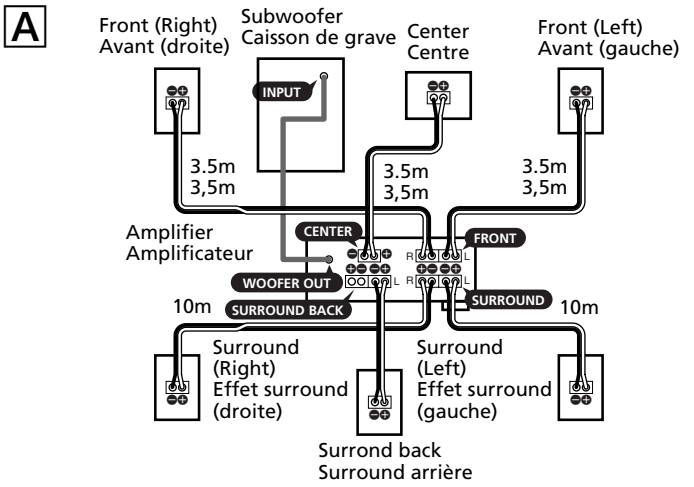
A

Front (Right)
Avant (droite)

Subwoofer
Caisson de grave

Center
Centre

Front (Left)
Avant (gauche)

INPUT

3.5m
3,5m

3.5m
3,5m

3.5m
3,5m

Amplifier
Amplificateur

CENTER

FRONT

R L

R L

WOOFER OUT

SURROUND BACK

SURROUND

10m

10m

Surround
(Right)
Effet surround
(droite)

Surround
(Left)
Effet surround
(gauche)

Surrond back
Surround arrière